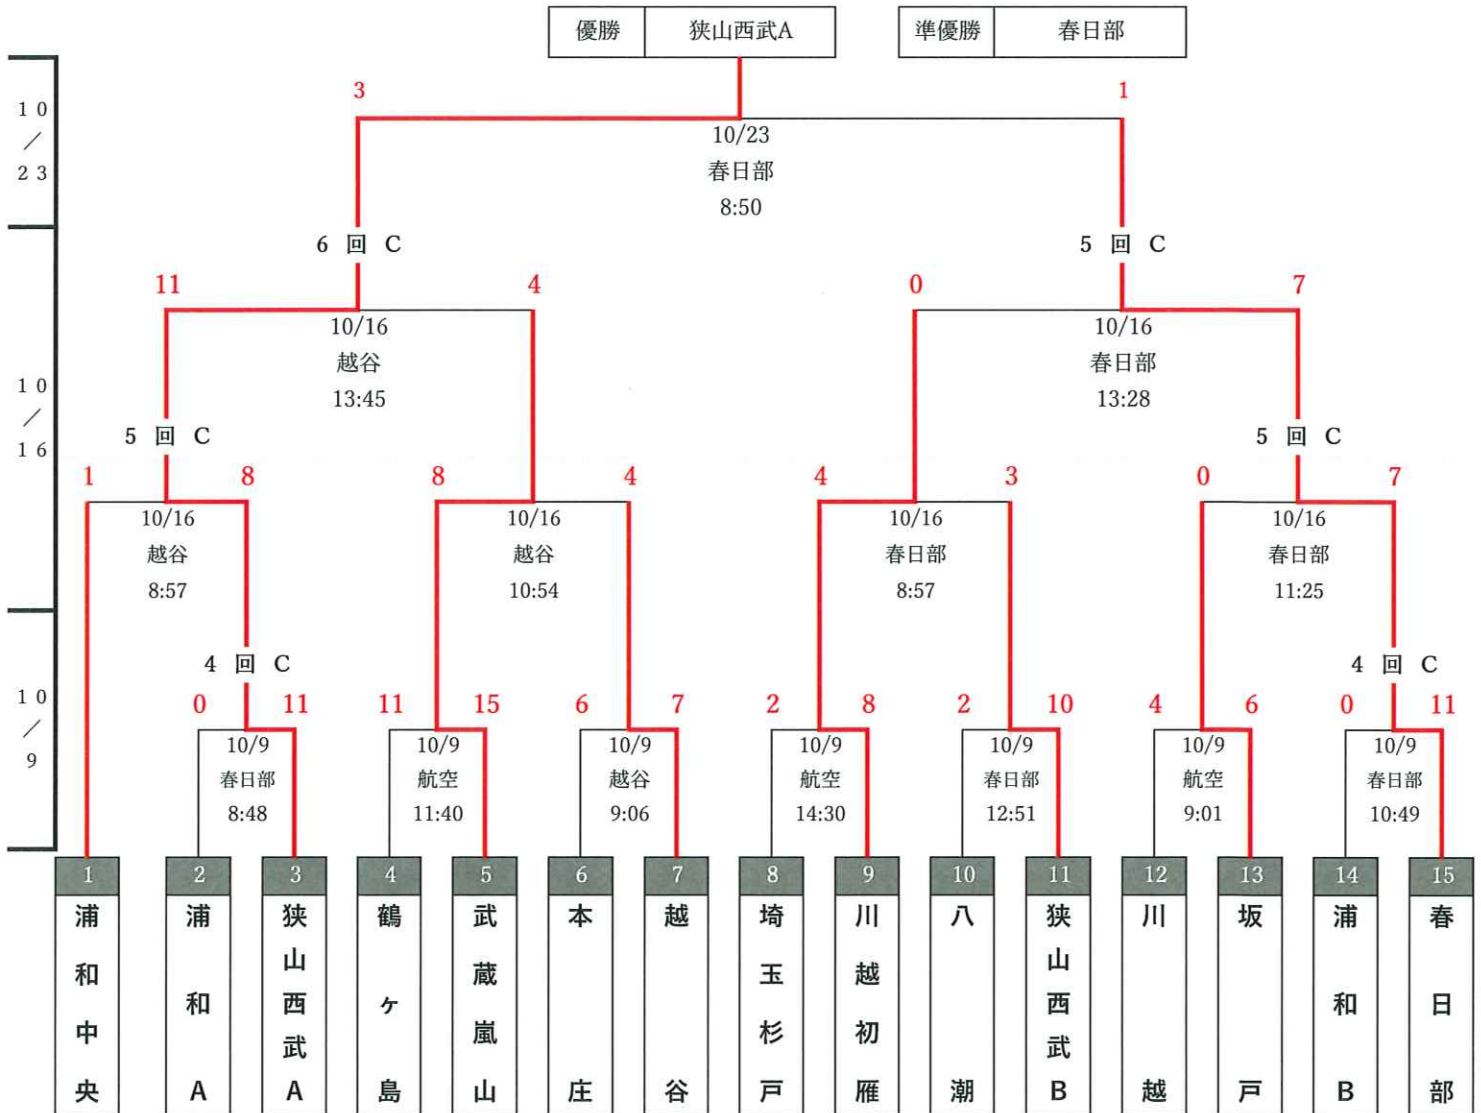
| 優勝 | 狭山西武A |
|---|---|

| 準優勝 | 春日部 |
|---|---|

10/23

10/16

10/9

3 1
10/23
春日部
8:50

6 回 C
5 回 C

11 4
10/16
越谷
13:45

0 7
10/16
春日部
13:28

5 回 C
5 回 C

1 8
10/16
越谷
8:57

8 4
10/16
越谷
10:54

4 3
10/16
春日部
8:57

0 7
10/16
春日部
11:25

4 回 C
4 回 C

0 11
10/9
春日部
8:48

11 15
10/9
航空
11:40

6 7
10/9
越谷
9:06

2 8
10/9
航空
14:30

2 10
10/9
春日部
12:51

4 6
10/9
航空
9:01

0 11
10/9
春日部
10:49

1 浦和中央
2 浦和A
3 狭山西武A
4 鶴ヶ島
5 武蔵嵐山
6 本庄
7 越谷
8 埼玉杉戸
9 川越初雁
10 八潮
11 狭山西武B
12 川越
13 坂戸
14 浦和B
15 春日部